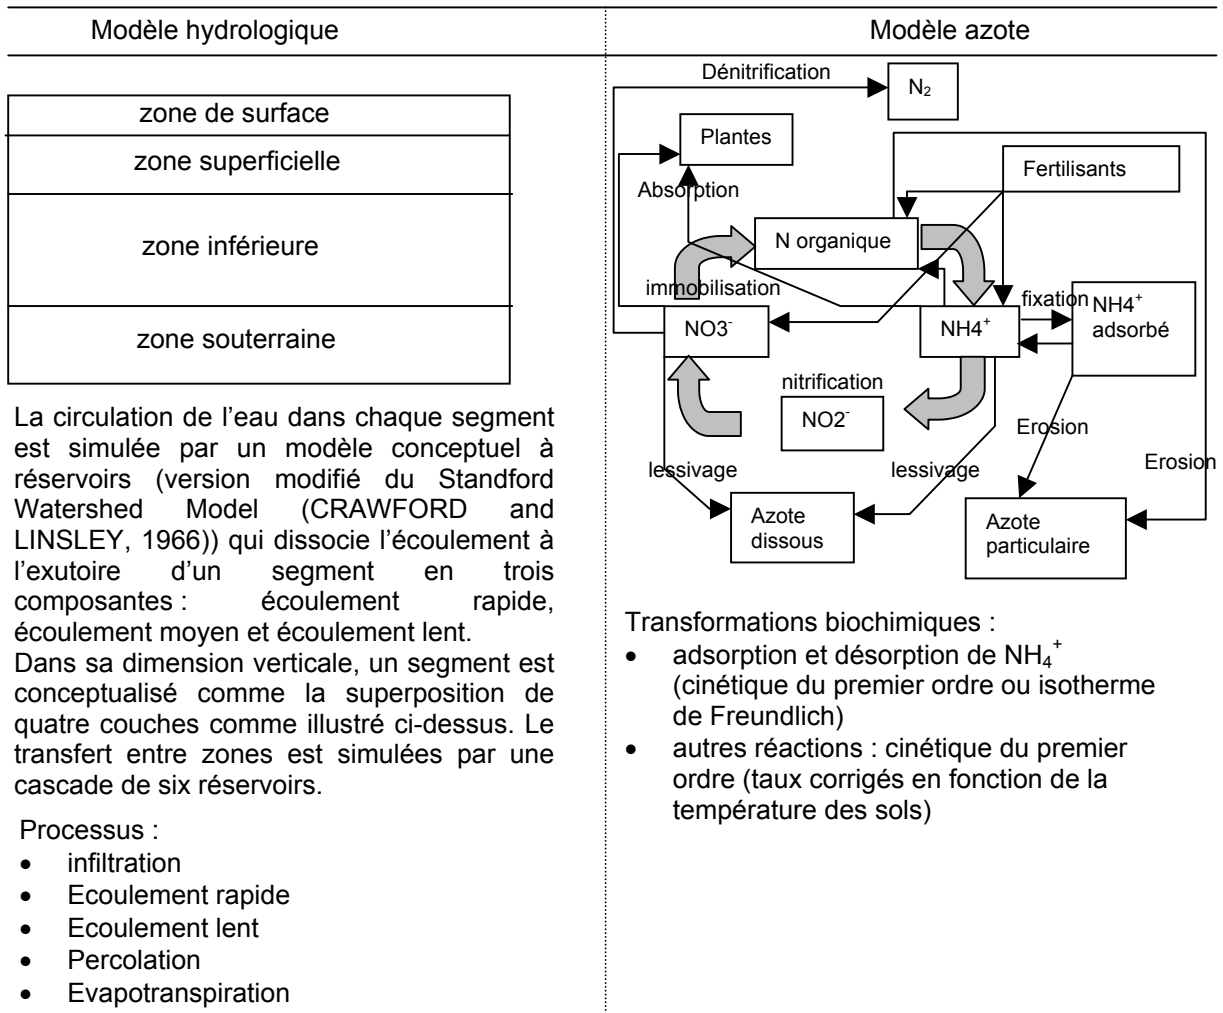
Modèle hydrologique

zone de surface
zone superficielle
zone inférieure
zone souterraine

La circulation de l'eau dans chaque segment est simulée par un modèle conceptuel à réservoirs (version modifié du Standford Watershed Model (CRAWFORD and LINSLEY, 1966)) qui dissocie l'écoulement à l'exutoire d'un segment en trois composantes : écoulement rapide, écoulement moyen et écoulement lent.
Dans sa dimension verticale, un segment est conceptualisé comme la superposition de quatre couches comme illustré ci-dessus. Le transfert entre zones est simulées par une cascade de six réservoirs.

Processus :
- infiltration
- Ecoulement rapide
- Ecoulement lent
- Percolation
- Evapotranspiration

Modèle azote

Dénitrification
$N_2$
Plantes
Fertilisants
Absorption
N organique
immobilisation
fixation
$NO3^-$
$NH4^+$
$NH4^+$ adsorbé
nitrification
$NO2^-$
Erosion
Erosion
lessivage
lessivage
Azote dissous
Azote particulaire

Transformations biochimiques :
- adsorption et désorption de $NH_4^+$ (cinétique du premier ordre ou isotherme de Freundlich)
- autres réactions : cinétique du premier ordre (taux corrigés en fonction de la température des sols)